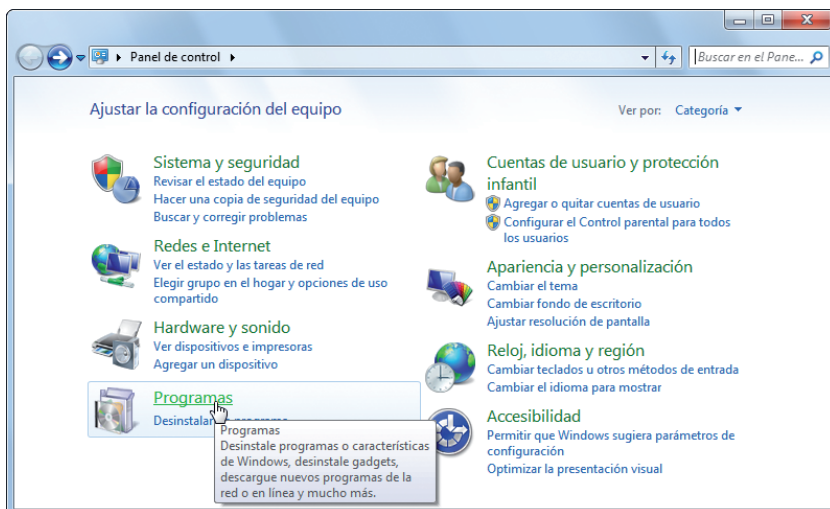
Panel de control ▸

Buscar en el Pane...

Ajustar la configuración del equipo

Ver por: Categoría ▾

Sistema y seguridad
Revisar el estado del equipo
Hacer una copia de seguridad del equipo
Buscar y corregir problemas

Redes e Internet
Ver el estado y las tareas de red
Elegir grupo en el hogar y opciones de uso compartido

Hardware y sonido
Ver dispositivos e impresoras
Agregar un dispositivo

Programas
Desinstalar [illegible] programa

Programas
Desinstale programas o características de Windows, desinstale gadgets, descargue nuevos programas de la red o en línea y mucho más.

Cuentas de usuario y protección infantil
Agregar o quitar cuentas de usuario
Configurar el Control parental para todos los usuarios

Apariencia y personalización
Cambiar el tema
Cambiar fondo de escritorio
Ajustar resolución de pantalla

Reloj, idioma y región
Cambiar teclados u otros métodos de entrada
Cambiar el idioma para mostrar

Accesibilidad
Permitir que Windows sugiera parámetros de configuración
Optimizar la presentación visual